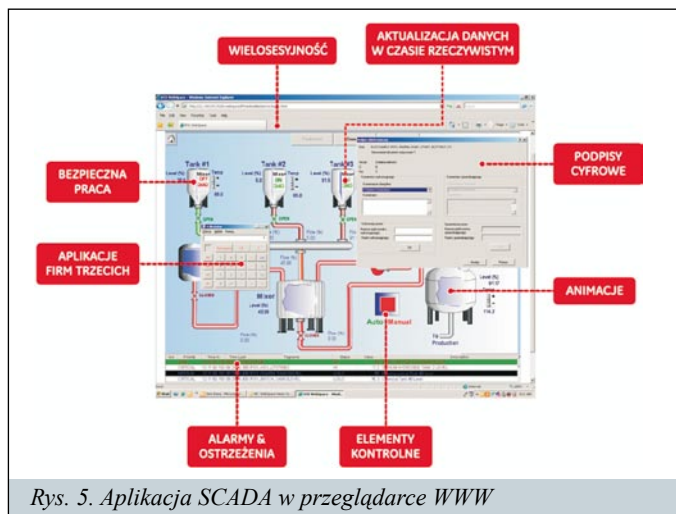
WIELOSESYJNOŚĆ

AKTUALIZACJA DANYCH W CZASIE RZECZYWISTYM

BEZPIECZNA PRACA

PODPISY CYFROWE

APLIKACJE FIRM TRZECICH

ANIMACJE

ALARMY & OSTRZEŻENIA

ELEMENTY KONTROLNE

Tank #1

Tank #2

Tank #3

Mixer

Auto

Manual

Rys. 5. Aplikacja SCADA w przeglądarce WWW